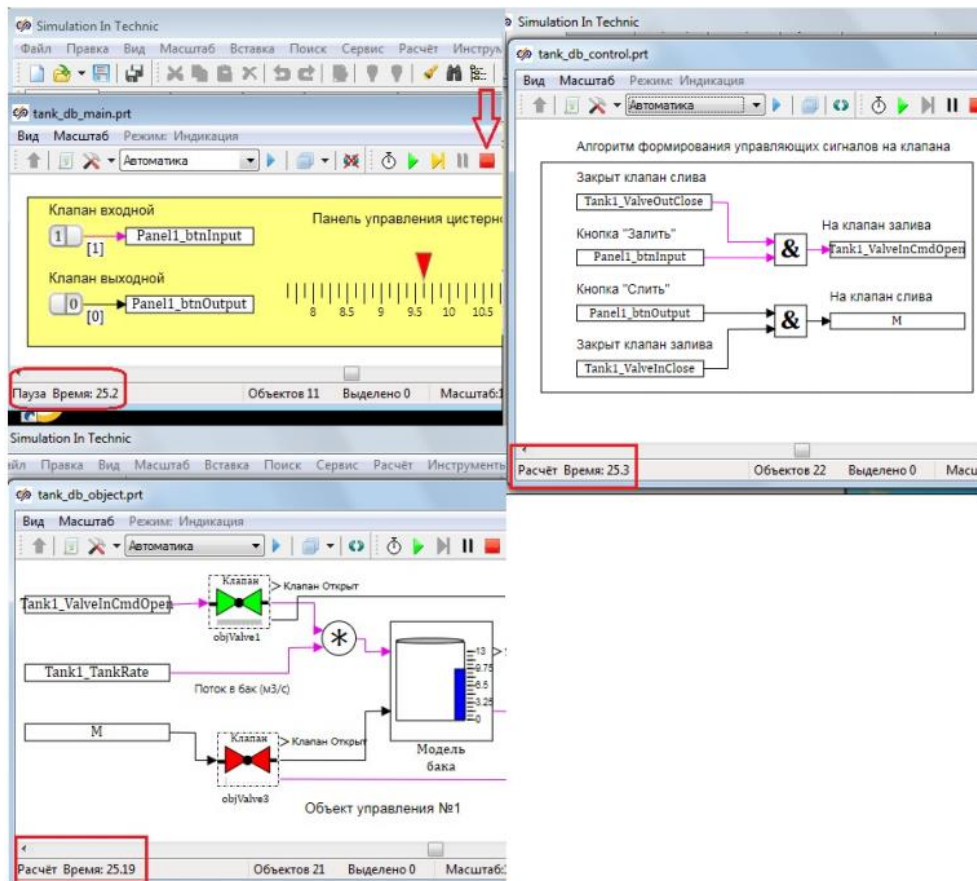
Simulation In Technic
Файл Правка Вид Масштаб Вставка Поиск Сервис Расчёт Инстру
tank_db_main.prt
Вид Масштаб Режим: Индикация
Автоматика
Клапан входной
1
[1]
Panel1_btnInput
Панель управления цистерн
Клапан выходной
0
[0]
Panel1_btnOutput
8 8.5 9 9.5 10 10.5
Пауза Время: 25.2
Объектов 11
Выделено 0
Масштаб:

Simulation In Technic
tank_db_control.prt
Вид Масштаб Режим: Индикация
Автоматика
Алгоритм формирования управляющих сигналов на клапана
Закрыт клапан слива
Tank1_ValveOutClose
Кнопка "Залить"
Panel1_btnInput
На клапан залива
&
Tank1_ValveInCmdOpen
Кнопка "Слить"
Panel1_btnOutput
На клапан слива
&
M
Закрыт клапан залива
Tank1_ValveInClose
Расчёт Время: 25.3
Объектов 22
Выделено 0
Масш

Simulation In Technic
айл Правка Вид Масштаб Вставка Поиск Сервис Расчёт Инструмент
tank_db_object.prt
Вид Масштаб Режим: Индикация
Автоматика
Tank1_ValveInCmdOpen
Клапан
> Клапан Открыт
objValve1
*
Tank1_TankRate
Поток в бак (м3/с)
13
9.75
6.5
3.25
0
M
Клапан
> Клапан Открыт
objValve3
Модель бака
Объект управления №1
Расчёт Время: 25.19
Объектов 21
Выделено 0
Масштаб: